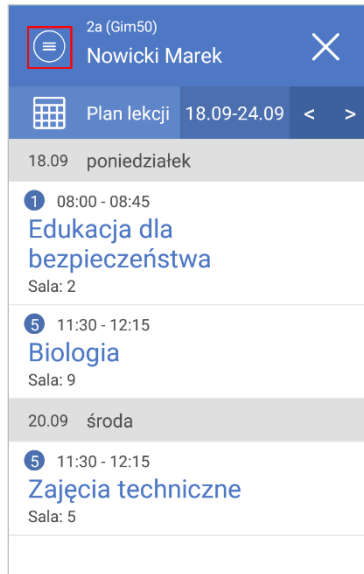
2a (Gim50)
Nowicki Marek

Plan lekcji 18.09-24.09 < >

18.09 poniedziałek

1 08:00 - 08:45
Edukacja dla bezpieczeństwa
Sala: 2

5 11:30 - 12:15
Biologia
Sala: 9

20.09 środa

5 11:30 - 12:15
Zajęcia techniczne
Sala: 5